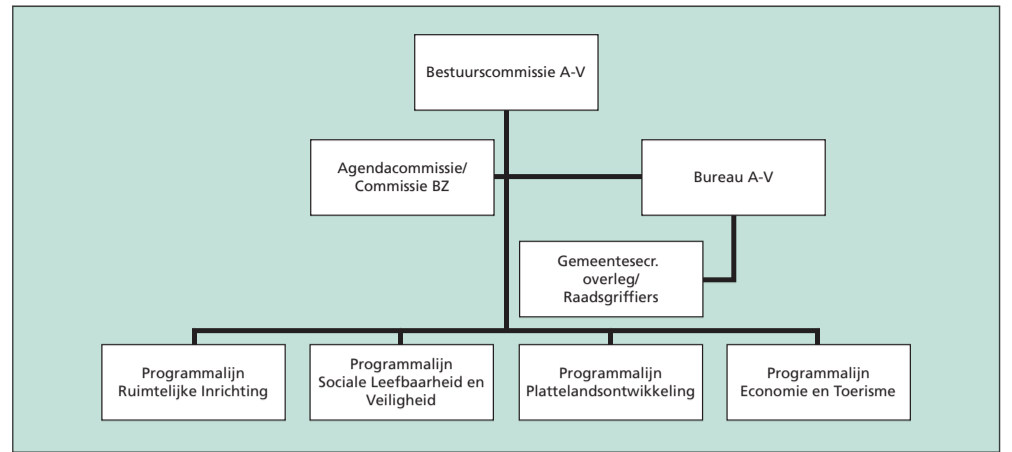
Bestuurscommissie A-V

Agendacommissie/ Commissie BZ

Bureau A-V

Gemeentesecr. overleg/ Raadsgriffiers

Programmalijn Ruimtelijke Inrichting

Programmalijn Sociale Leefbaarheid en Veiligheid

Programmalijn Plattelandsontwikkeling

Programmalijn Economie en Toerisme